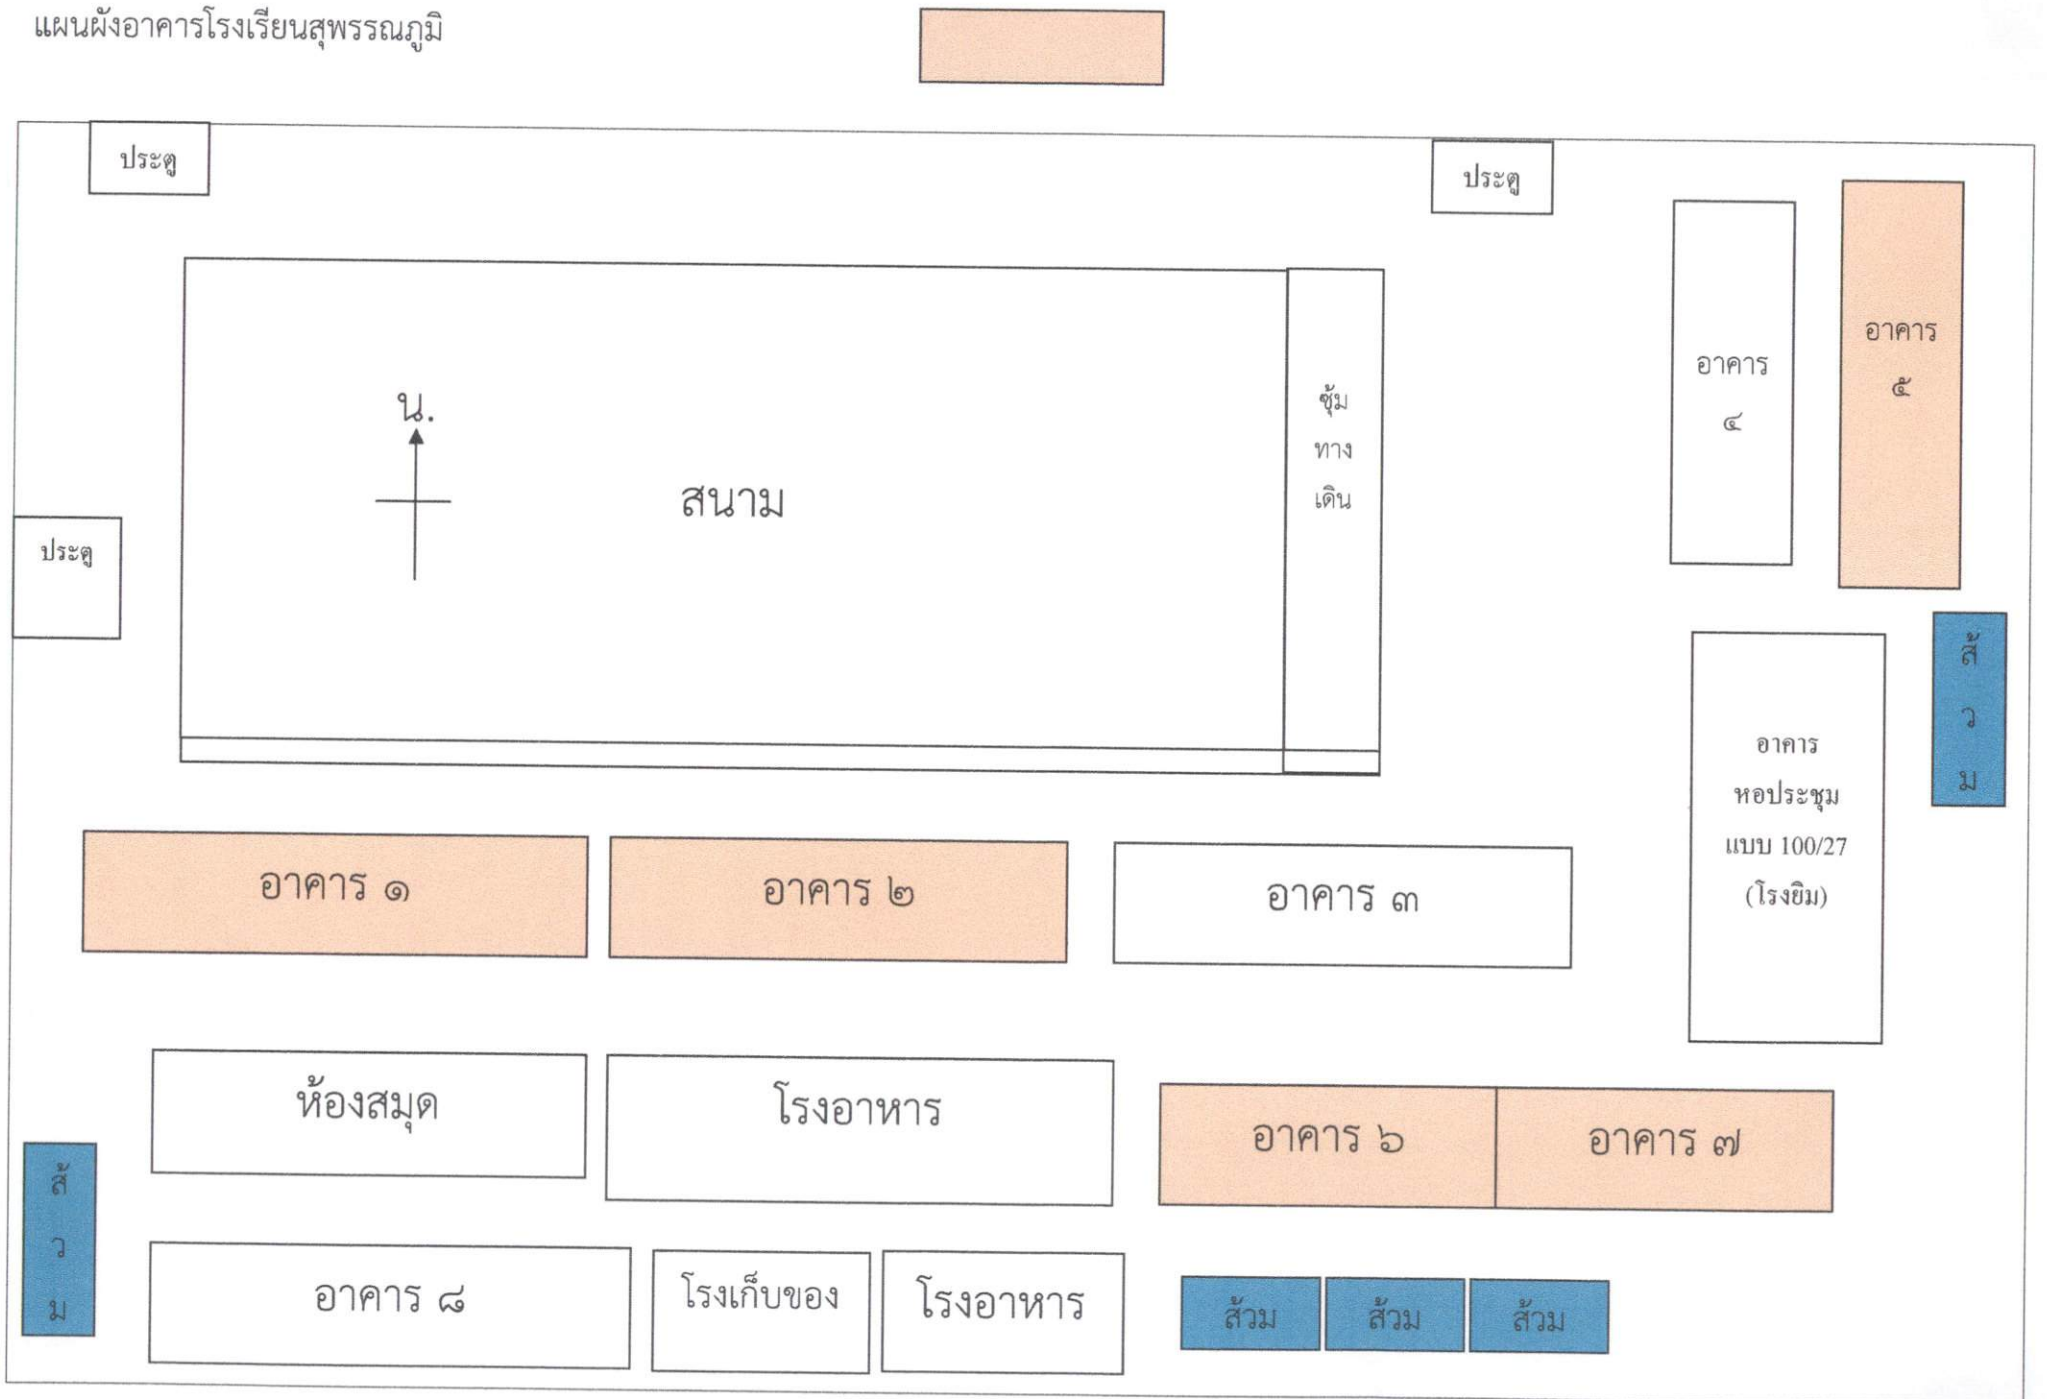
แผนผังอาคารโรงเรียนสุพรรณภูมิ

ประตู

ประตู

อาคาร ๔

อาคาร ๕

น.

สนาม

ซุ้ม ทาง เดิน

ประตู

ส้ วม

อาคาร หอประชุม แบบ 100/27 (โรงยิม)

อาคาร ๑

อาคาร ๒

อาคาร ๓

ห้องสมุด

โรงอาหาร

อาคาร ๖

อาคาร ๗

ส้ วม

อาคาร ๘

โรงเก็บของ

โรงอาหาร

ส้วม

ส้วม

ส้วม